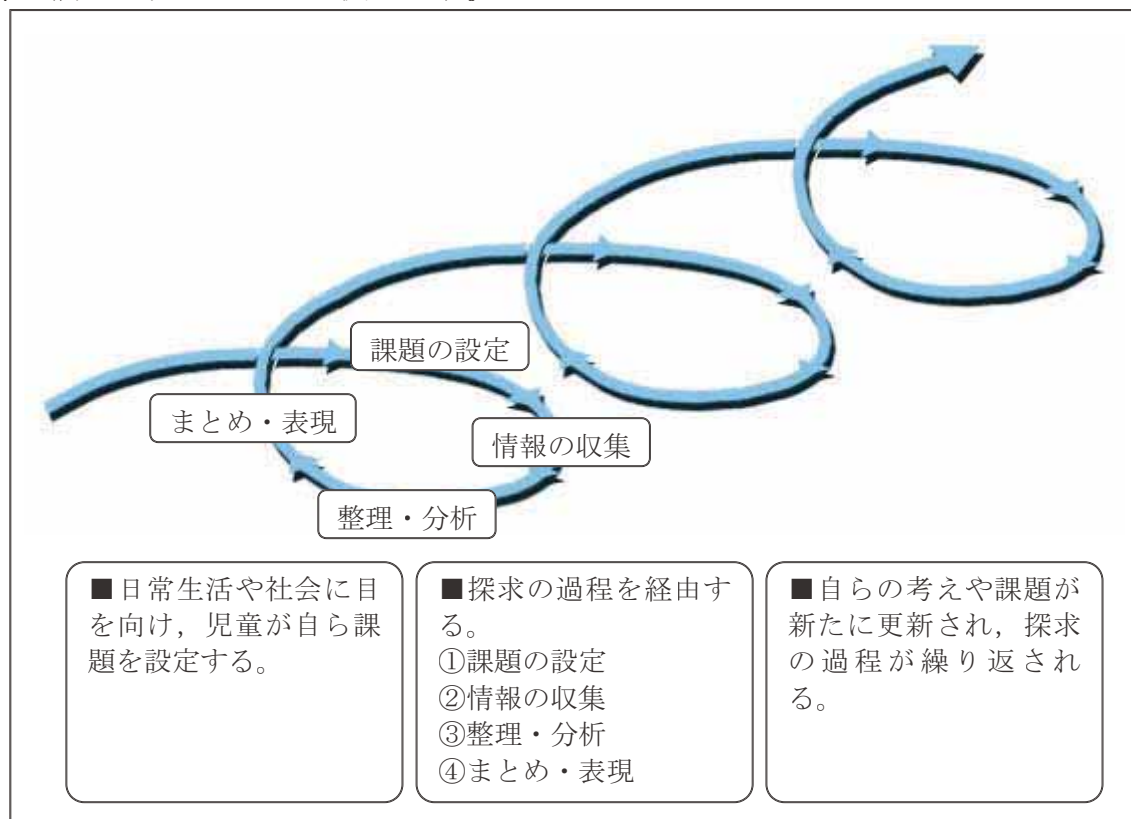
課題の設定

まとめ・表現

情報の収集

整理・分析

■日常生活や社会に目を向け，児童が自ら課題を設定する。

■探求の過程を経由する。
①課題の設定
②情報の収集
③整理・分析
④まとめ・表現

■自らの考えや課題が新たに更新され，探求の過程が繰り返される。